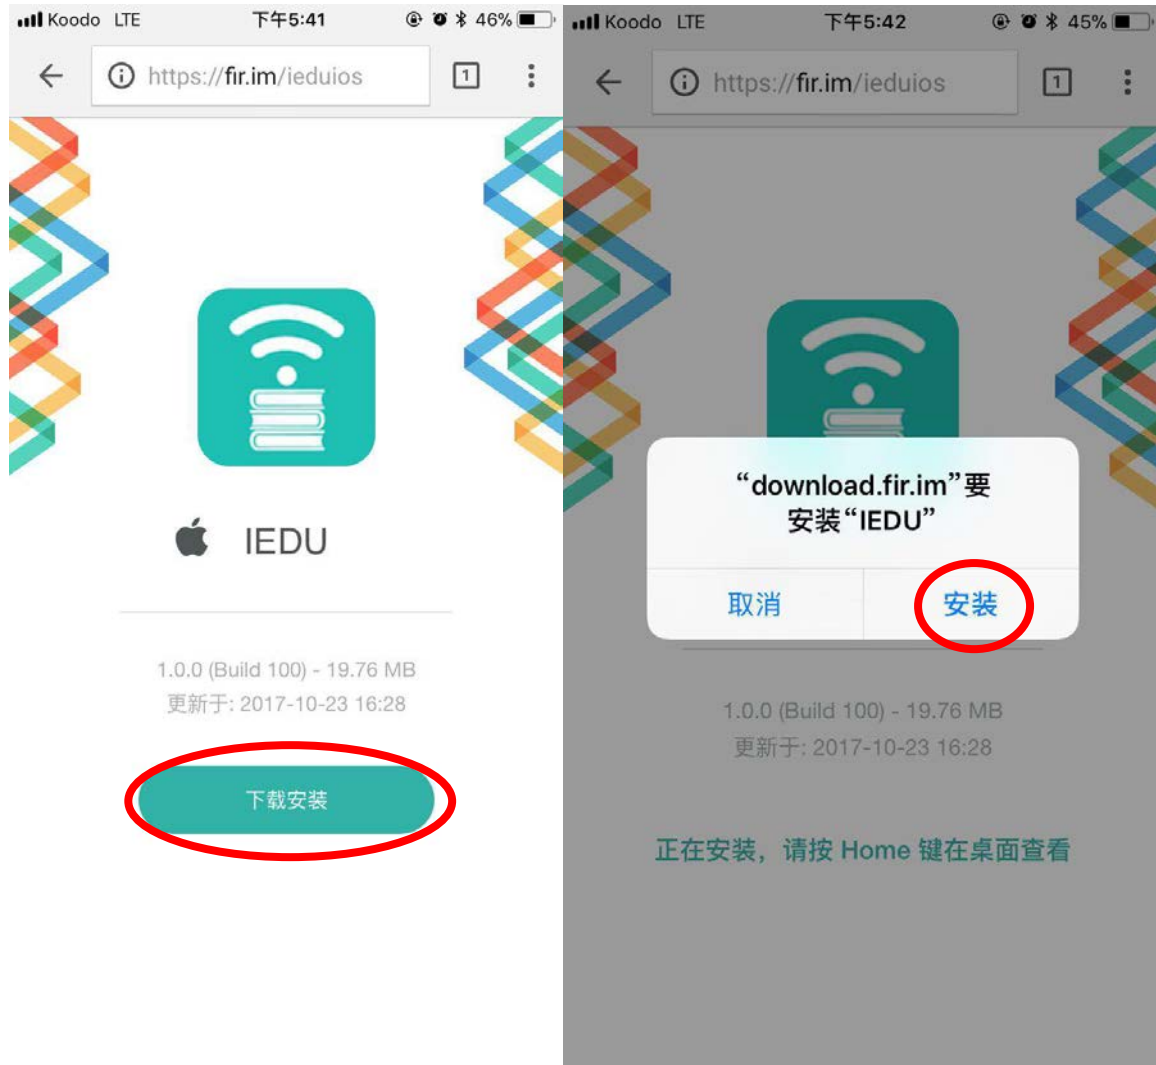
Koodo LTE 下午5:41 46%

https://fir.im/ieduios

1

IEDU

1.0.0 (Build 100) - 19.76 MB
更新于: 2017-10-23 16:28

下载安装

Koodo LTE 下午5:42 45%

https://fir.im/ieduios

1

“download.fir.im”要安装“IEDU”

取消 安装

1.0.0 (Build 100) - 19.76 MB
更新于: 2017-10-23 16:28

正在安装，请按 Home 键在桌面查看